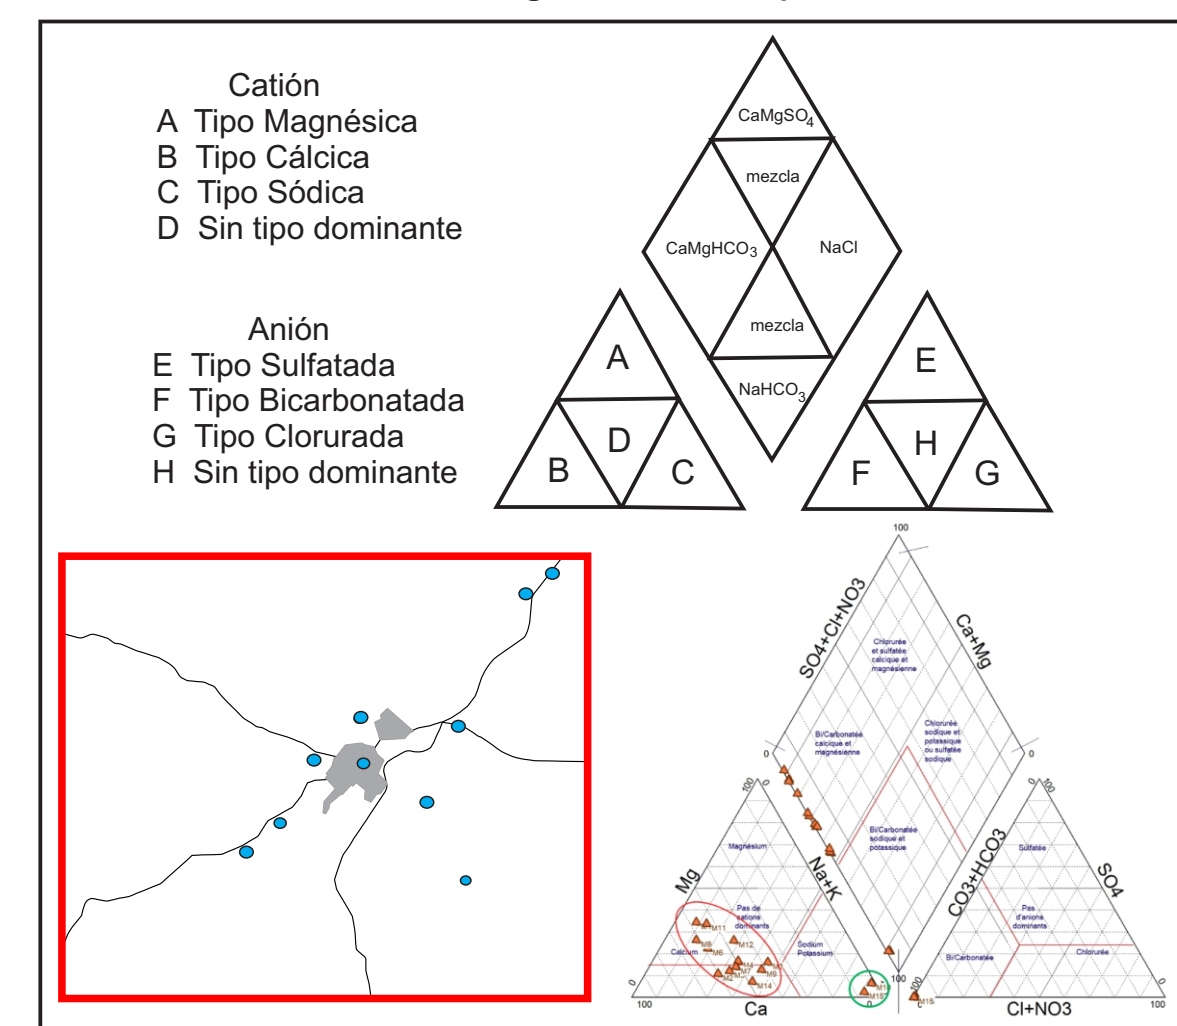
Catión
A Tipo Magnésica
B Tipo Cálcica
C Tipo Sódica
D Sin tipo dominante

Anión
E Tipo Sulfatada
F Tipo Bicarbonatada
G Tipo Clorurada
H Sin tipo dominante

$CaMgSO_4$
mezcla
$CaMgHCO_3$
NaCl
mezcla
$NaHCO_3$

A
B
D
C

E
F
H
G

100
SO4+Cl+NO3
Ca+Mg
Chlorurée et sulfatée calcique et magnésienne
Bicarbonatée calcique et magnésienne
Chlorurée sodique et potassique ou sulfatée sodique
Bicarbonatée sodique et potassique
0
0
100
100
Magnésium
Na+K
CO3+HCO3
Sulfatée
SO4
Mg
Pas de cations dominants
Pas d'anions dominants
M11
M12
M8
M6
Calcium
M7
M9
M14
Sodium Potassium
Bicarbonatée
Chlorurée
M1
M13
M15
100
0
0
100
Ca
Cl+NO3
100